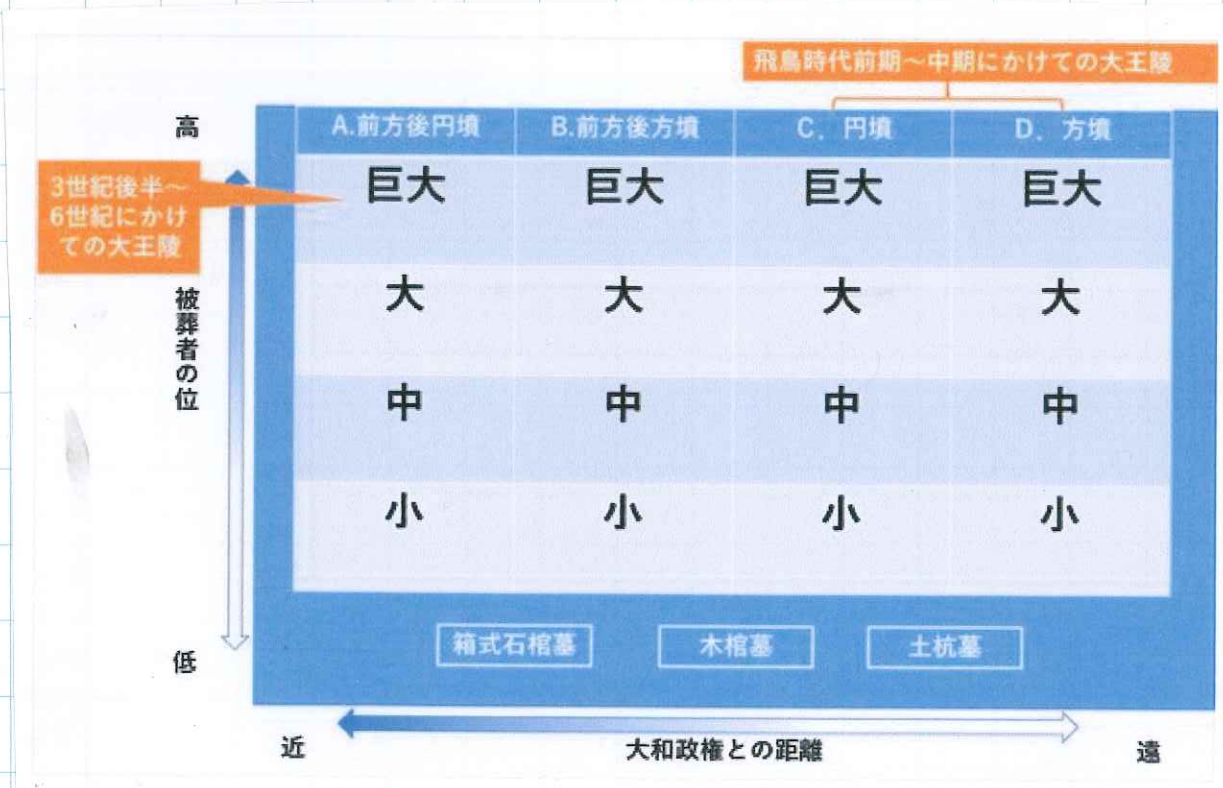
飛鳥時代前期～中期にかけての大王陵

高

3世紀後半～6世紀にかけての大王陵

被葬者の位

低

| A.前方後円墳 | B.前方後方墳 | C. 円墳 | D. 方墳 |
|---|---|---|---|
| 巨大 | 巨大 | 巨大 | 巨大 |
| 大 | 大 | 大 | 大 |
| 中 | 中 | 中 | 中 |
| 小 | 小 | 小 | 小 |

箱式石棺墓　木棺墓　土杭墓

近　大和政権との距離　遠